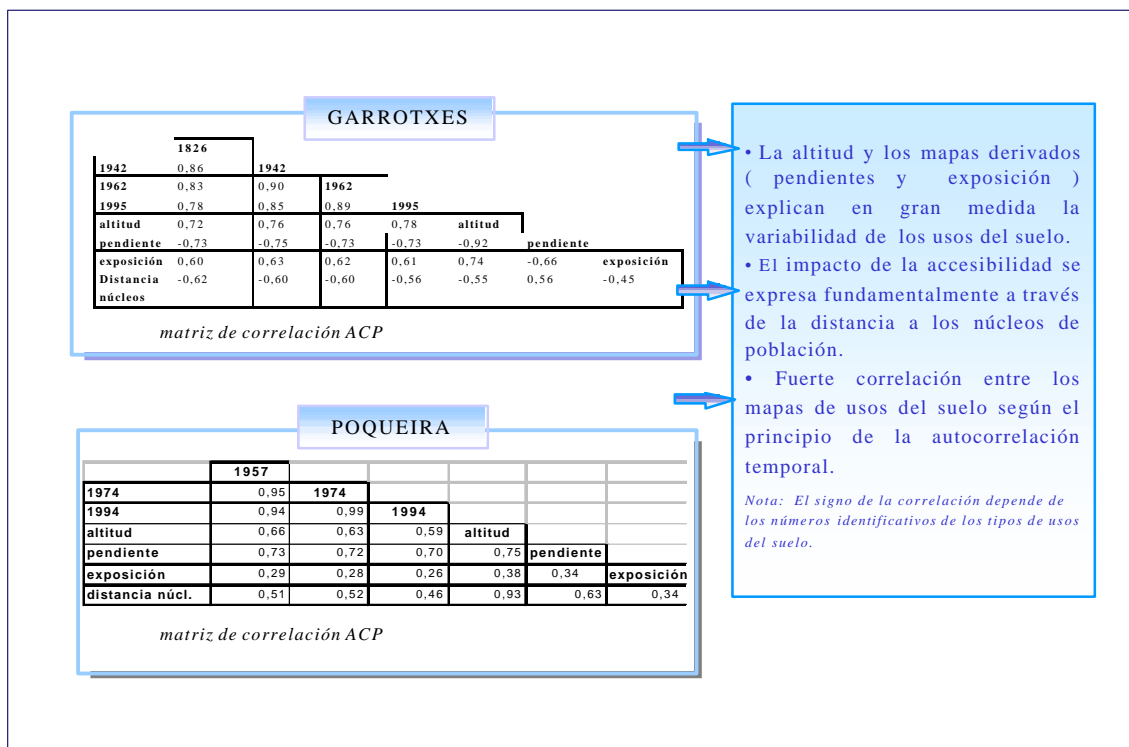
GARROTXES

| | 1826 | | | | | | |
|---|---|---|---|---|---|---|---|
| 1942 | 0,86 | 1942 | | | | | |
| 1962 | 0,83 | 0,90 | 1962 | | | | |
| 1995 | 0,78 | 0,85 | 0,89 | 1995 | | | |
| altitud | 0,72 | 0,76 | 0,76 | 0,78 | altitud | | |
| pendiente | -0,73 | -0,75 | -0,73 | -0,73 | -0,92 | pendiente | |
| exposición | 0,60 | 0,63 | 0,62 | 0,61 | 0,74 | -0,66 | exposición |
| Distancia núcleos | -0,62 | -0,60 | -0,60 | -0,56 | -0,55 | 0,56 | -0,45 |

matriz de correlación ACP

POQUEIRA

| | 1957 | | | | | |
|---|---|---|---|---|---|---|
| 1974 | 0,95 | 1974 | | | | |
| 1994 | 0,94 | 0,99 | 1994 | | | |
| altitud | 0,66 | 0,63 | 0,59 | altitud | | |
| pendiente | 0,73 | 0,72 | 0,70 | 0,75 | pendiente | |
| exposición | 0,29 | 0,28 | 0,26 | 0,38 | 0,34 | exposición |
| distancia núcl. | 0,51 | 0,52 | 0,46 | 0,93 | 0,63 | 0,34 |

matriz de correlación ACP

• La altitud y los mapas derivados ( pendientes y exposición ) explican en gran medida la variabilidad de los usos del suelo.
• El impacto de la accesibilidad se expresa fundamentalmente a través de la distancia a los núcleos de población.
• Fuerte correlación entre los mapas de usos del suelo según el principio de la autocorrelación temporal.

Nota: El signo de la correlación depende de los números identificativos de los tipos de usos del suelo.